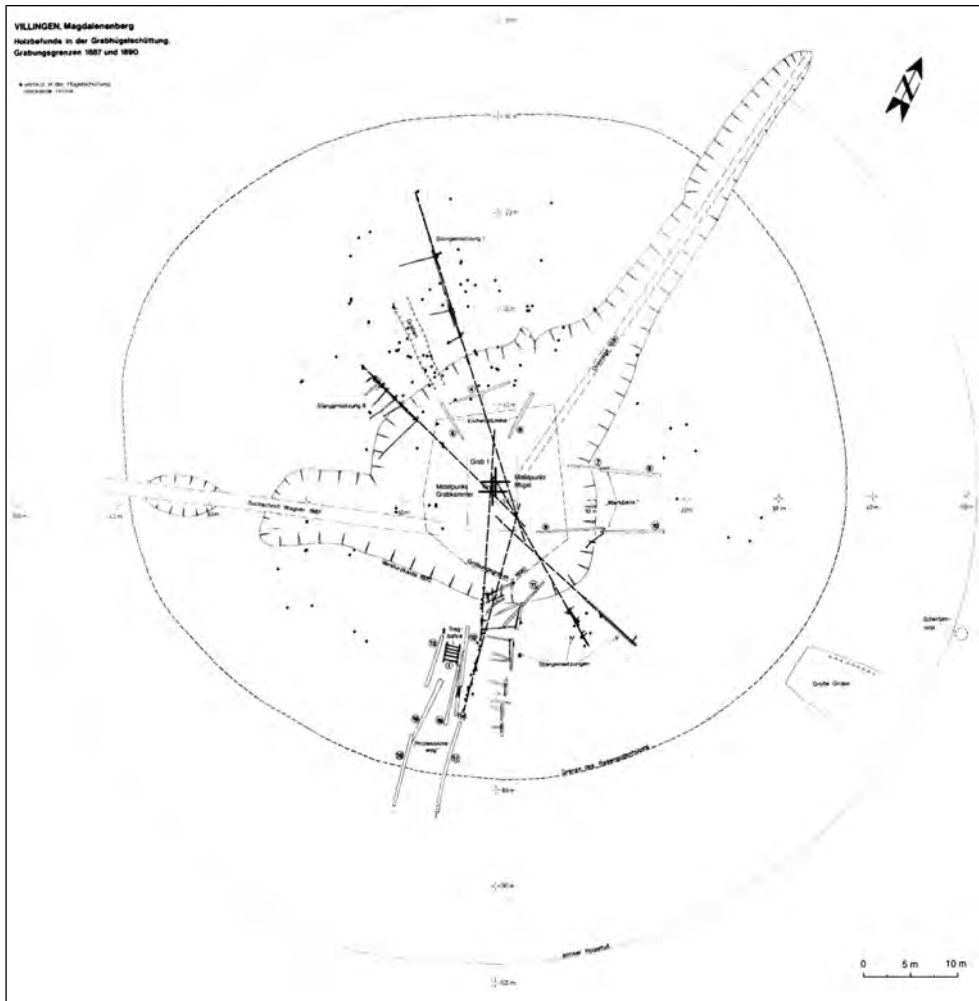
VILLINGEN, Magdalenenberg
Holzbefunde in der Grabhügelschüttung.
Grabungsgrenzen 1887 und 1890

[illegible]

Stangenreihung I

Stangenreihung II

Grab 1

Mittelpunkt Grabkammer

Mittelpunkt Hügel

Suchschnitt Wagner 1887

"Wandbank"

Stangensetzungen

Trag-bahre

Prozessions-weg

Grenze der Hügelschüttung

Große Gruben

Schlehen-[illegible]

innerer Hügelfuß

0 5 m 10 m